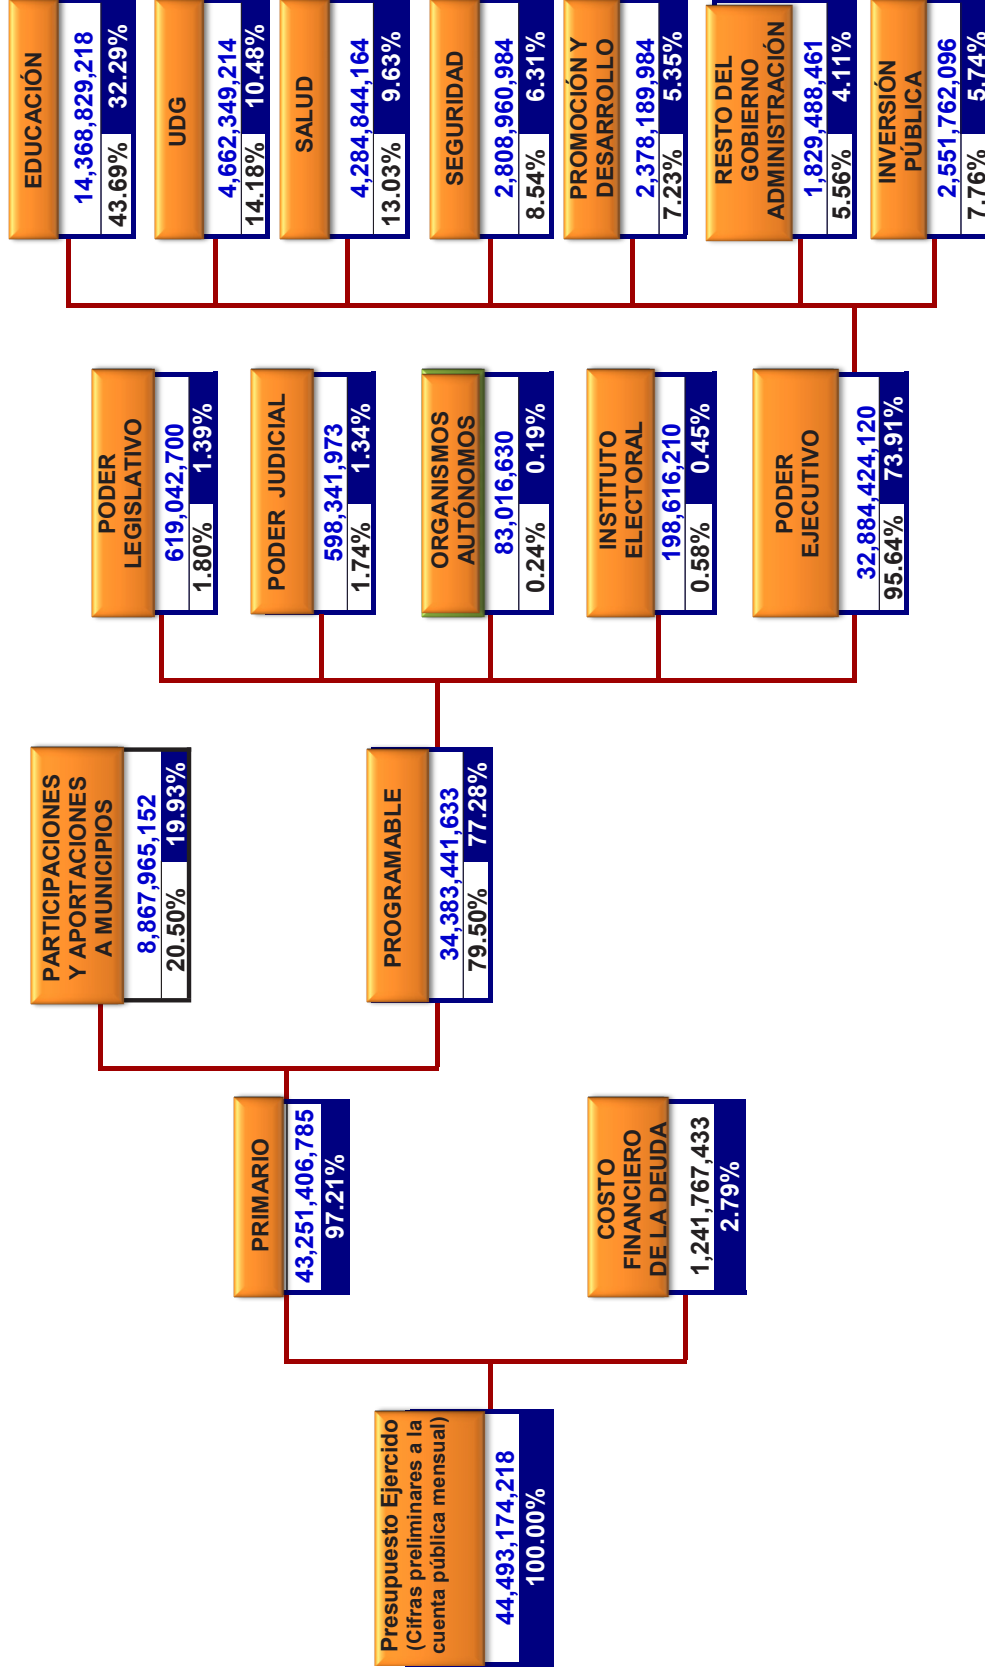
EDUCACIÓN
14,368,829,218
43.69% 32.29%

UDG
4,662,349,214
14.18% 10.48%

SALUD
4,284,844,164
13.03% 9.63%

SEGURIDAD
2,808,960,984
8.54% 6.31%

PROMOCIÓN Y DESARROLLO
2,378,189,984
7.23% 5.35%

RESTO DEL GOBIERNO ADMINISTRACIÓN
1,829,488,461
5.56% 4.11%

INVERSIÓN PÚBLICA
2,551,762,096
7.76% 5.74%

PODER LEGISLATIVO
619,042,700
1.80% 1.39%

PODER JUDICIAL
598,341,973
1.74% 1.34%

ORGANISMOS AUTÓNOMOS
83,016,630
0.24% 0.19%

INSTITUTO ELECTORAL
198,616,210
0.58% 0.45%

PODER EJECUTIVO
32,884,424,120
95.64% 73.91%

PARTICIPACIONES Y APORTACIONES A MUNICIPIOS
8,867,965,152
20.50% 19.93%

PROGRAMABLE
34,383,441,633
79.50% 77.28%

PRIMARIO
43,251,406,785
97.21%

COSTO FINANCIERO DE LA DEUDA
1,241,767,433
2.79%

Presupuesto Ejercido (Cifras preliminares a la cuenta pública mensual)
44,493,174,218
100.00%